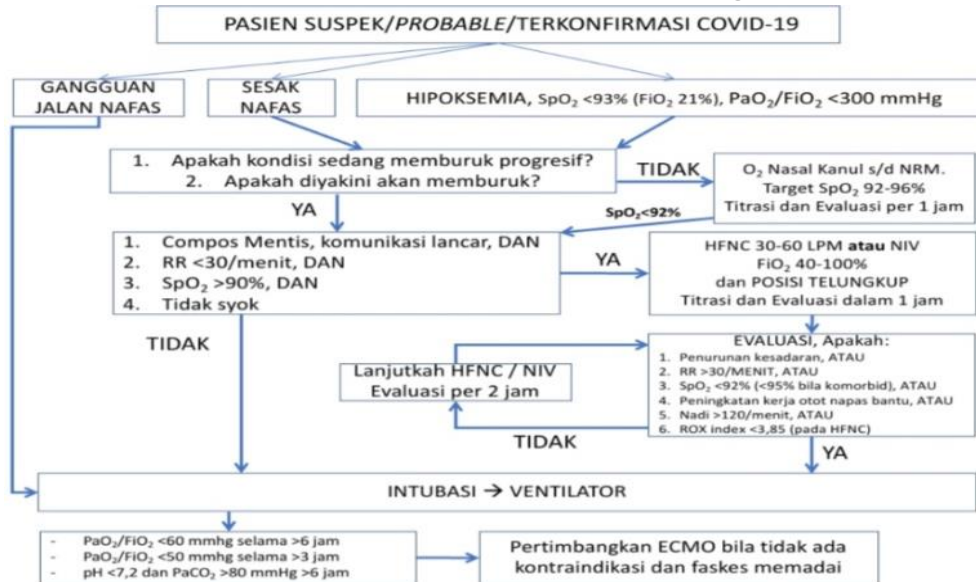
PASIEN SUSPEK/*PROBABLE*/TERKONFIRMASI COVID-19

GANGGUAN JALAN NAFAS

SESAK NAFAS

HIPOKSEMIA, $SpO_2$ <93% ($FiO_2$ 21%), $PaO_2/FiO_2$ <300 mmHg

1. Apakah kondisi sedang memburuk progresif?
2. Apakah diyakini akan memburuk?

TIDAK

$O_2$ Nasal Kanul s/d NRM. Target $SpO_2$ 92-96% Titrasi dan Evaluasi per 1 jam

YA

$SpO_2$<92%

1. Compos Mentis, komunikasi lancar, DAN
2. RR <30/menit, DAN
3. $SpO_2$ >90%, DAN
4. Tidak syok

YA

HFNC 30-60 LPM **atau** NIV $FiO_2$ 40-100% dan POSISI TELUNGKUP Titrasi dan Evaluasi dalam 1 jam

TIDAK

EVALUASI, Apakah:
1. Penurunan kesadaran, ATAU
2. RR >30/MENIT, ATAU
3. $SpO_2$ <92% (<95% bila komorbid), ATAU
4. Peningkatan kerja otot napas bantu, ATAU
5. Nadi >120/menit, ATAU
6. ROX index <3,85 (pada HFNC)

Lanjutkah HFNC / NIV Evaluasi per 2 jam

TIDAK

YA

INTUBASI → VENTILATOR

- $PaO_2/FiO_2$ <60 mmhg selama >6 jam
- $PaO_2/FiO_2$ <50 mmhg selama >3 jam
- pH <7,2 dan $PaCO_2$ >80 mmHg >6 jam

Pertimbangkan ECMO bila tidak ada kontraindikasi dan faskes memadai